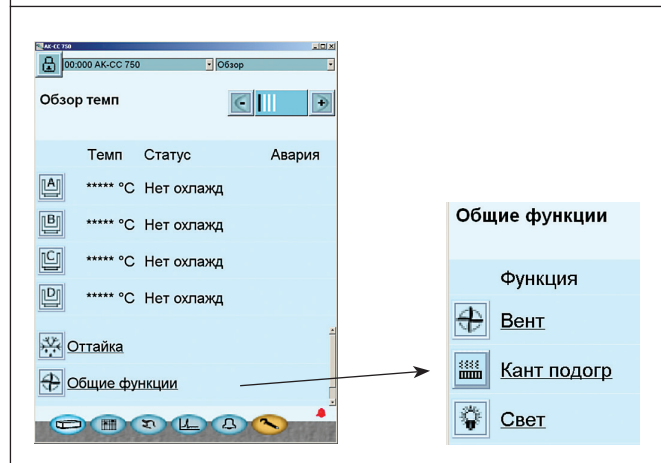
AK-CC 750

00:000 AK-CC 750

Обзор

Обзор темп

Темп Статус Авария

A ***** °C Нет охлажд

B ***** °C Нет охлажд

C ***** °C Нет охлажд

D ***** °C Нет охлажд

Оттайка

Общие функции

Общие функции

Функция

Вент

Кант подогр

Свет